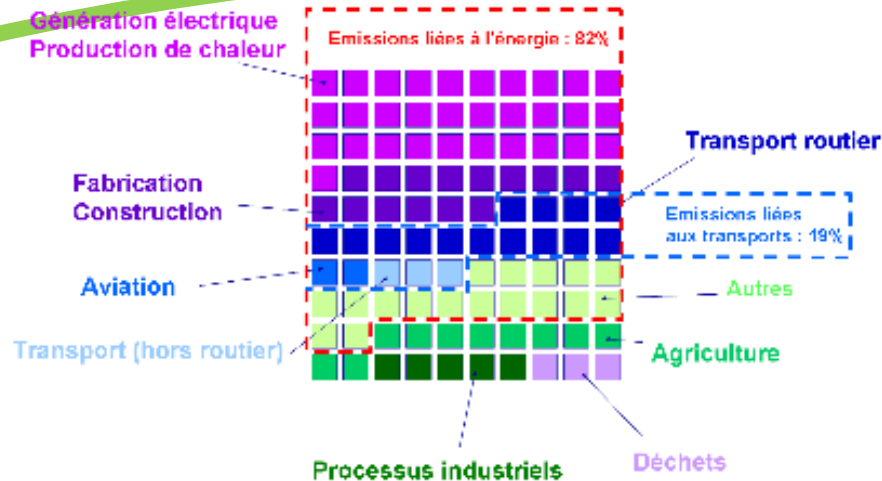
Génération électrique
Production de chaleur

Emissions liées à l'énergie : 82%

Transport routier

Fabrication
Construction

Emissions liées
aux transports : 19%

Aviation

Autres

Transport (hors routier)

Agriculture

Processus industriels

Déchets